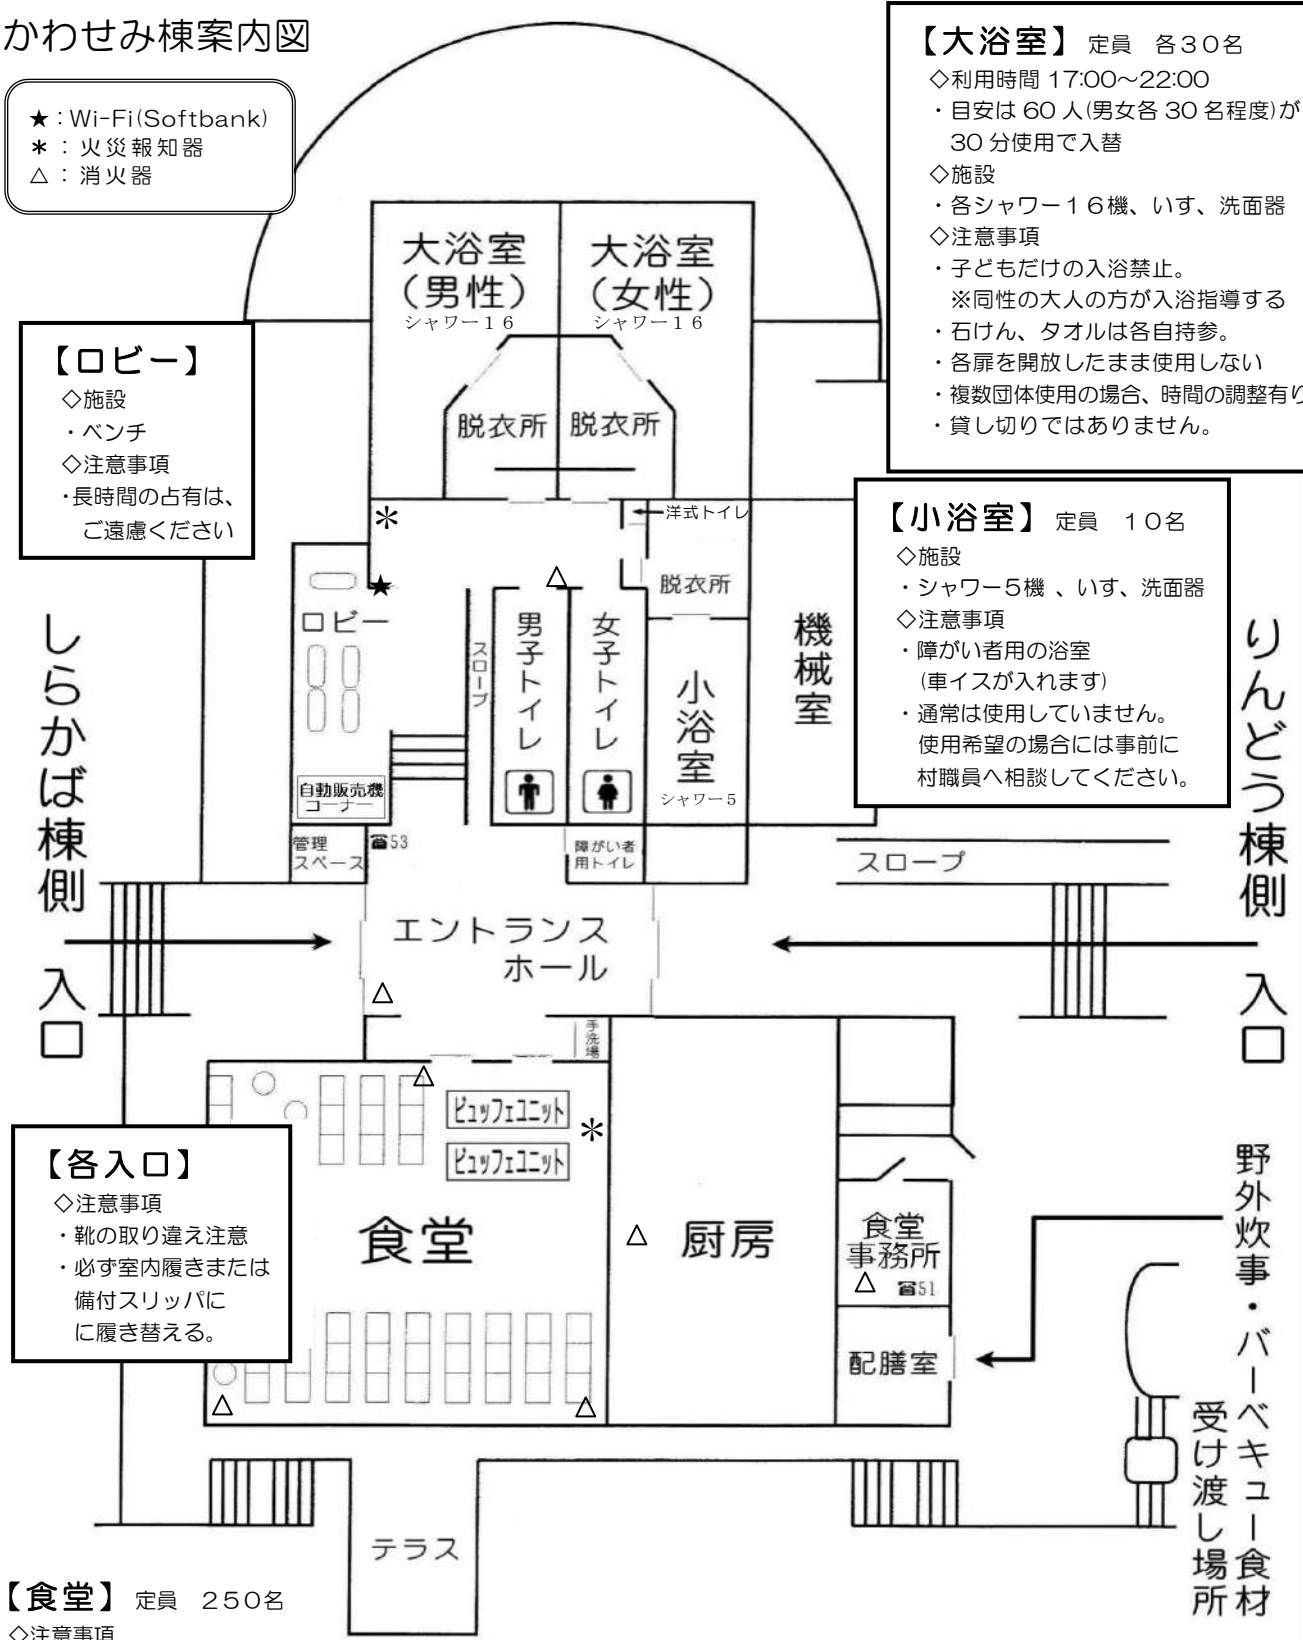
かわせみ棟案内図

★：Wi-Fi(Softbank)
＊：火災報知器
△：消火器

【大浴室】 定員 各30名
◇利用時間 17:00～22:00
・目安は 60 人(男女各 30 名程度)が 30 分使用で入替
◇施設
・各シャワー16機、いす、洗面器
◇注意事項
・子どもだけの入浴禁止。
※同性の大人の方が入浴指導する
・石けん、タオルは各自持参。
・各扉を開放したまま使用しない
・複数団体使用の場合、時間の調整有り
・貸し切りではありません。

【ロビー】
◇施設
・ベンチ
◇注意事項
・長時間の占有は、ご遠慮ください

大浴室（男性）
シャワー16
大浴室（女性）
シャワー16
脱衣所
脱衣所
＊
洋式トイレ
脱衣所
★
△
ロビー
スロープ
男子トイレ
女子トイレ
小浴室
シャワー5
機械室
自動販売機コーナー
管理スペース
☎53
障がい者用トイレ

【小浴室】 定員 10名
◇施設
・シャワー5機 、いす、洗面器
◇注意事項
・障がい者用の浴室
(車イスが入れます)
・通常は使用していません。
使用希望の場合には事前に村職員へ相談してください。

しらかば棟側
入口
りんどう棟側
入口
スロープ
エントランスホール
△
手洗場
△
ビュッフェユニット
ビュッフェユニット
＊

【各入口】
◇注意事項
・靴の取り違え注意
・必ず室内履きまたは備付スリッパに
に履き替える。

食堂
△
厨房
食堂事務所
△
☎51
配膳室
△
△
野外炊事・バーベキュー食材受け渡し場所
テラス

【食堂】 定員 250名
◇注意事項